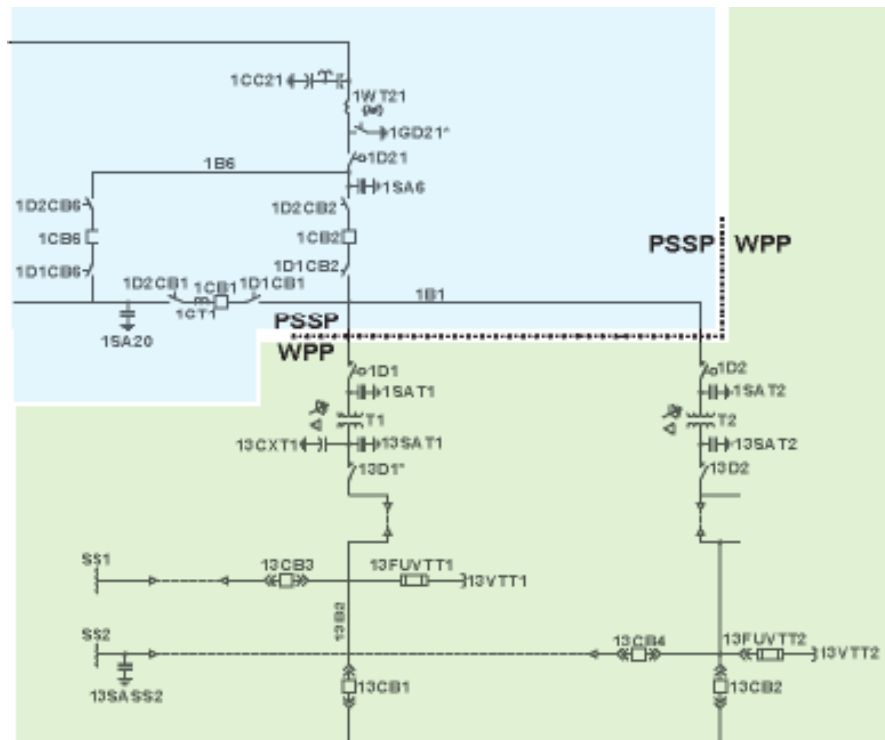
1CC21
1WT21
(W)
1GD21*
1D21
1B6
1SA6
1D2CB6
1D2CB2
1CB6
1CB2
PSSP
WPP
1D1CB6
1D1CB2
1D2CB1
1CB1
1D1CB1
1B1
1CT1
PSSP
1SA20
WPP
1D1
1D2
1SAT1
1SAT2
T1
T2
13CXT1
13SAT1
13SAT2
13D1*
13D2
SS1
13CB3
13FUVTT1
13VTT1
13B2
SS2
13CB4
13FUVTT2
13VTT2
13SASS2
13CB1
13CB2